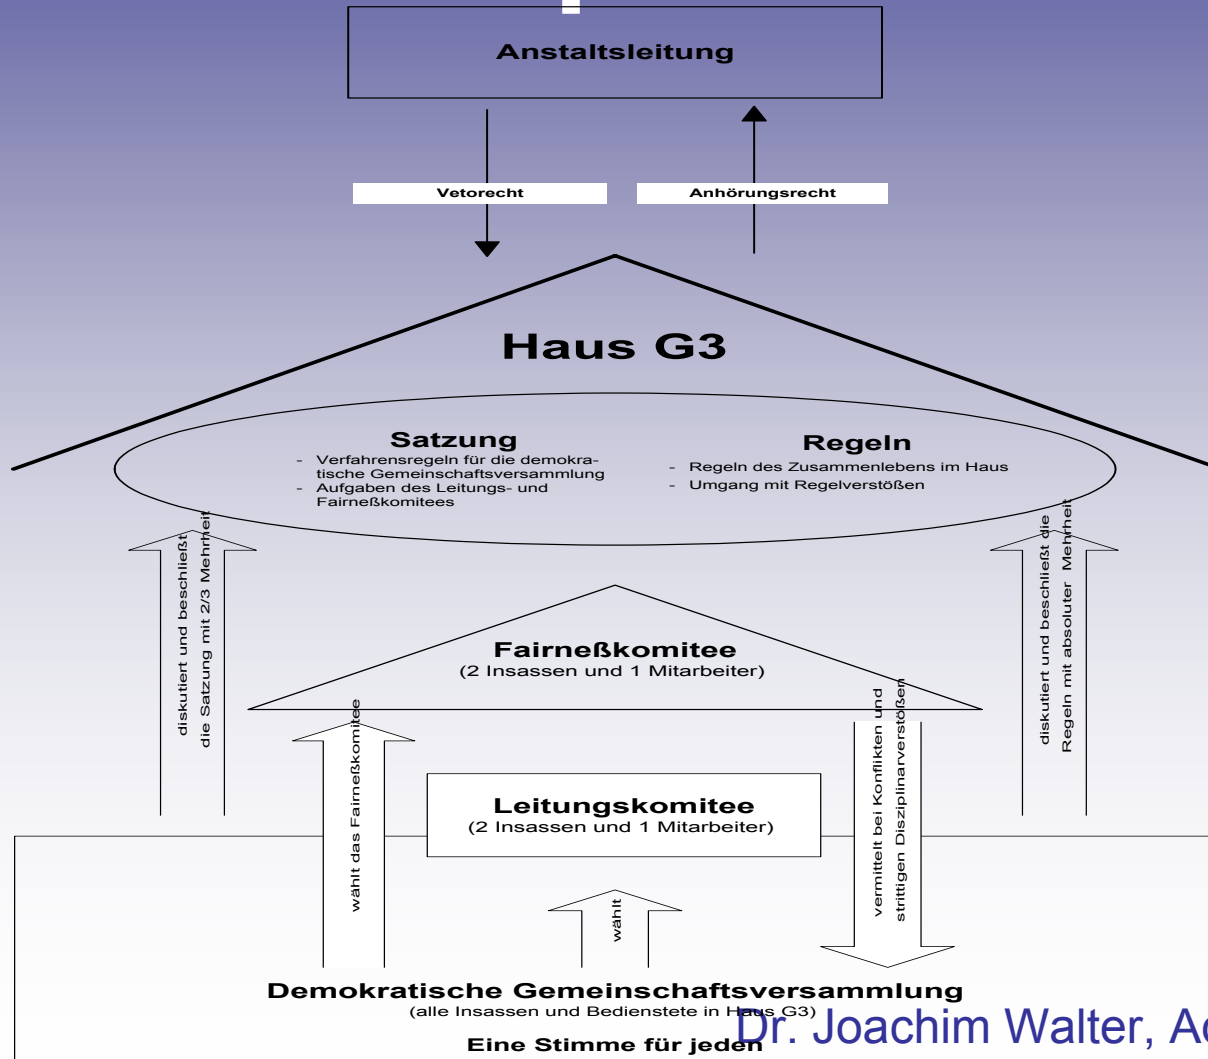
Anstaltsleitung

Vetorecht

Anhörungsrecht

Haus G3

Satzung
- Verfahrensregeln für die demokratische Gemeinschaftsversammlung
- Aufgaben des Leitungs- und Fairneßkomitees

Regeln
- Regeln des Zusammenlebens im Haus
- Umgang mit Regelverstößen

diskutiert und beschließt die Satzung mit 2/3 Mehrheit

diskutiert und beschließt die Regeln mit absoluter Mehrheit

Fairneßkomitee
(2 Insassen und 1 Mitarbeiter)

wählt das Fairneßkomitee

vermittelt bei Konflikten und strittigen Disziplinarverstößen

Leitungskomitee
(2 Insassen und 1 Mitarbeiter)

wählt

Demokratische Gemeinschaftsversammlung
(alle Insassen und Bedienstete in Haus G3)

Eine Stimme für jeden

Dr. Joachim Walter, A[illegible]